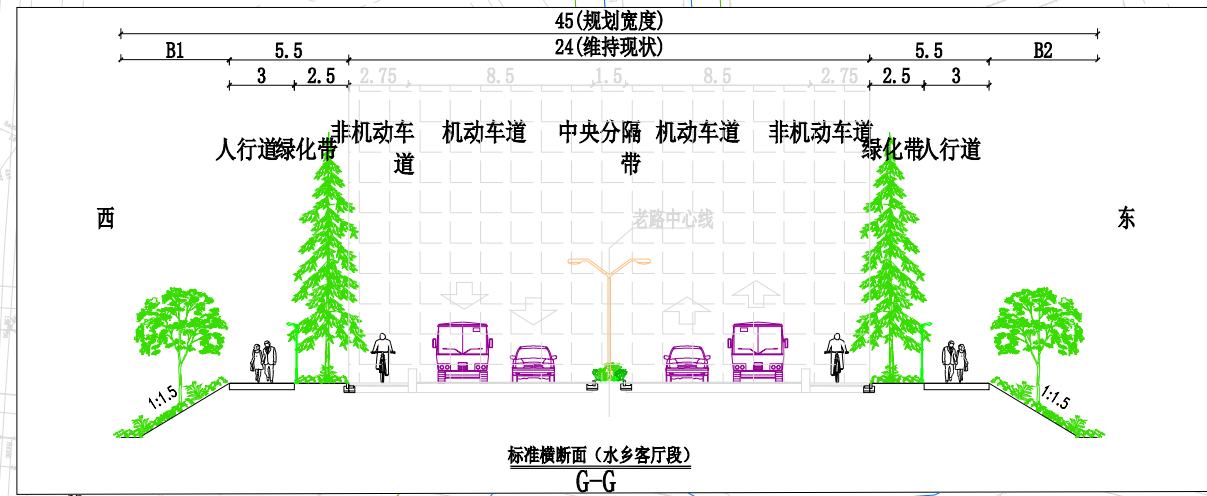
45(规划宽度)

B1 5.5 24(维持现状) 5.5 B2

3 2.5 2.75 8.5 1.5 8.5 2.75 2.5 3

人行道 绿化带 非机动车道 机动车道 中央分隔带 机动车道 非机动车道 绿化带 人行道

西

老路中心线

东

1:1.5

1:1.5

标准横断面（水乡客厅段）

G-G